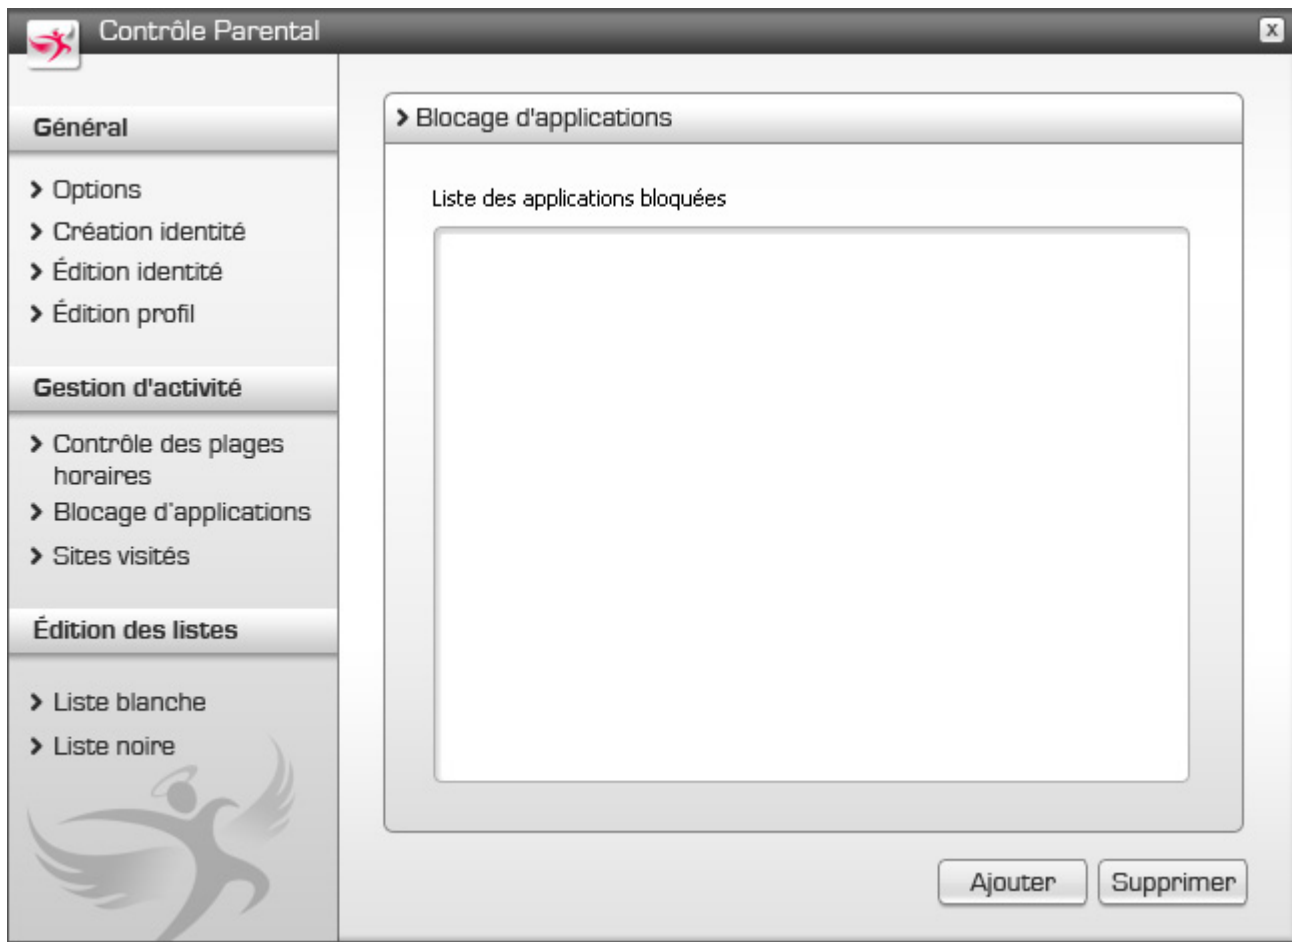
Contrôle Parental

X

Général

> Options
> Création identité
> Édition identité
> Édition profil

Gestion d'activité

> Contrôle des plages horaires
> Blocage d'applications
> Sites visités

Édition des listes

> Liste blanche
> Liste noire

> Blocage d'applications

Liste des applications bloquées

Ajouter

Supprimer